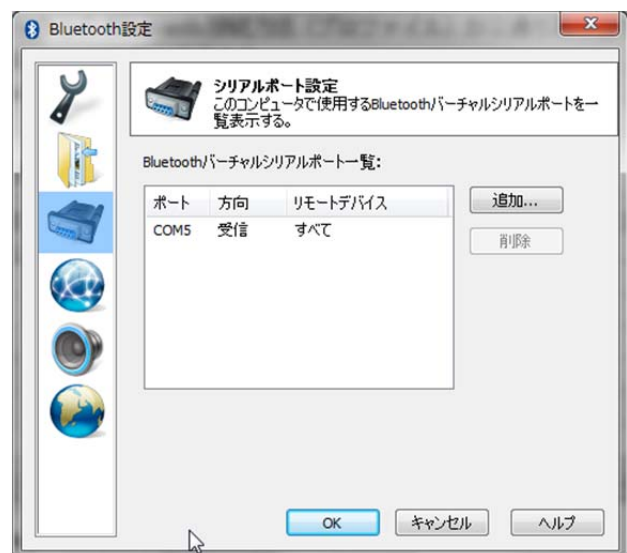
Bluetooth設定

シリアルポート設定
このコンピュータで使用するBluetoothバーチャルシリアルポートを一覧表示する。

Bluetoothバーチャルシリアルポート一覧:

| ポート | 方向 | リモートデバイス |
|---|---|---|
| COM5 | 受信 | すべて |

追加...
削除

OK
キャンセル
ヘルプ